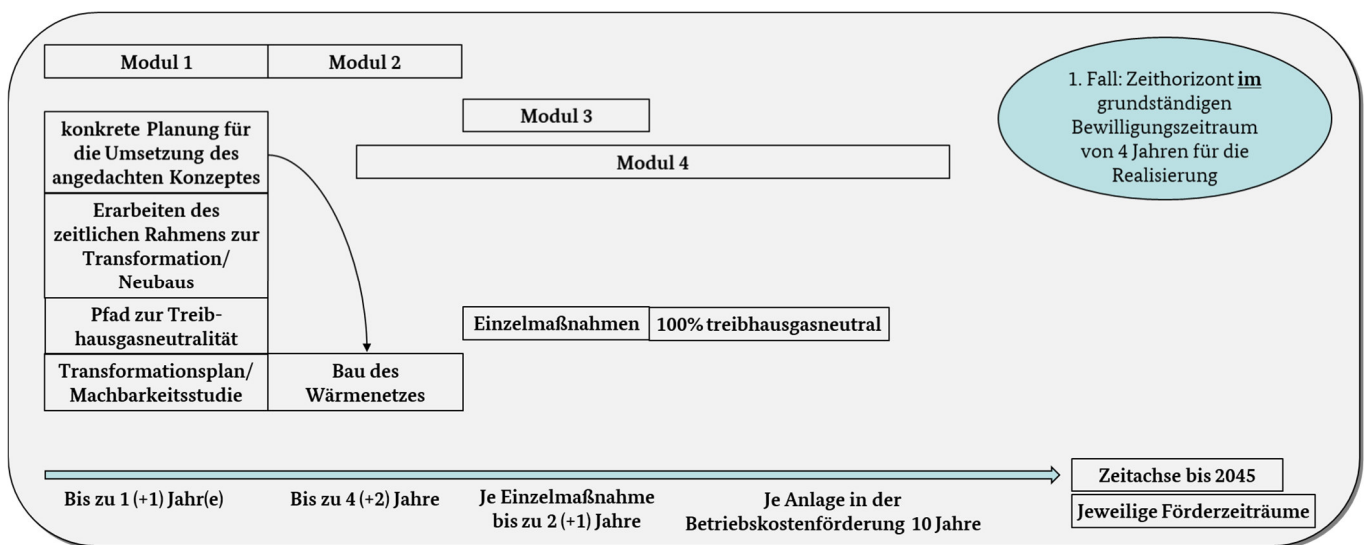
Modul 1

Modul 2

1. Fall: Zeithorizont **im** grundständigen Bewilligungszeitraum von 4 Jahren für die Realisierung

Modul 3

Modul 4

konkrete Planung für die Umsetzung des angedachten Konzeptes

Erarbeiten des zeitlichen Rahmens zur Transformation/ Neubaus

Pfad zur Treibhausgasneutralität

Transformationsplan/ Machbarkeitsstudie

Bau des Wärmenetzes

Einzelmaßnahmen

100% treibhausgasneutral

Zeitachse bis 2045

Bis zu 1 (+1) Jahr(e)

Bis zu 4 (+2) Jahre

Je Einzelmaßnahme bis zu 2 (+1) Jahre

Je Anlage in der Betriebskostenförderung 10 Jahre

Jeweilige Förderzeiträume